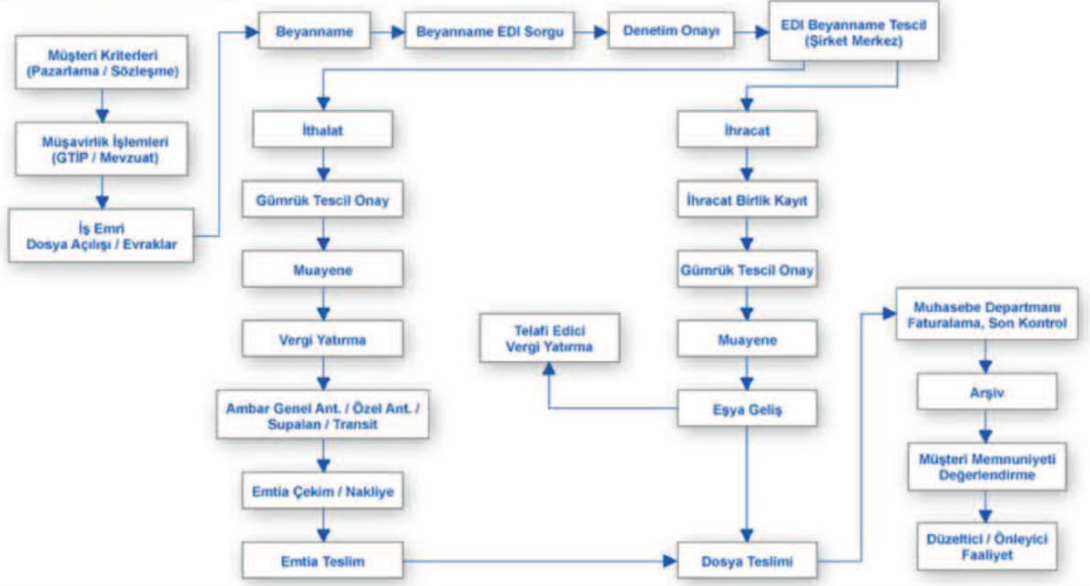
Müşteri Kriterleri (Pazarlama / Sözleşme)

Müşavirlik İşlemleri (GTİP / Mevzuat)

İş Emri Dosya Açılışı / Evraklar

Beyanname

Beyanname EDI Sorgu

Denetim Onayı

EDI Beyanname Tescil (Şirket Merkez)

İthalat

Gümrük Tescil Onay

Muayene

Vergi Yatırma

Ambar Genel Ant. / Özel Ant. / Supalan / Transit

Emtia Çekim / Nakliye

Emtia Teslim

İhracat

İhracat Birlik Kayıt

Gümrük Tescil Onay

Muayene

Telafi Edici Vergi Yatırma

Eşya Geliş

Dosya Teslimi

Muhasebe Departmanı Faturalama, Son Kontrol

Arşiv

Müşteri Memnuniyeti Değerlendirme

Düzeltici / Önleyici Faaliyet